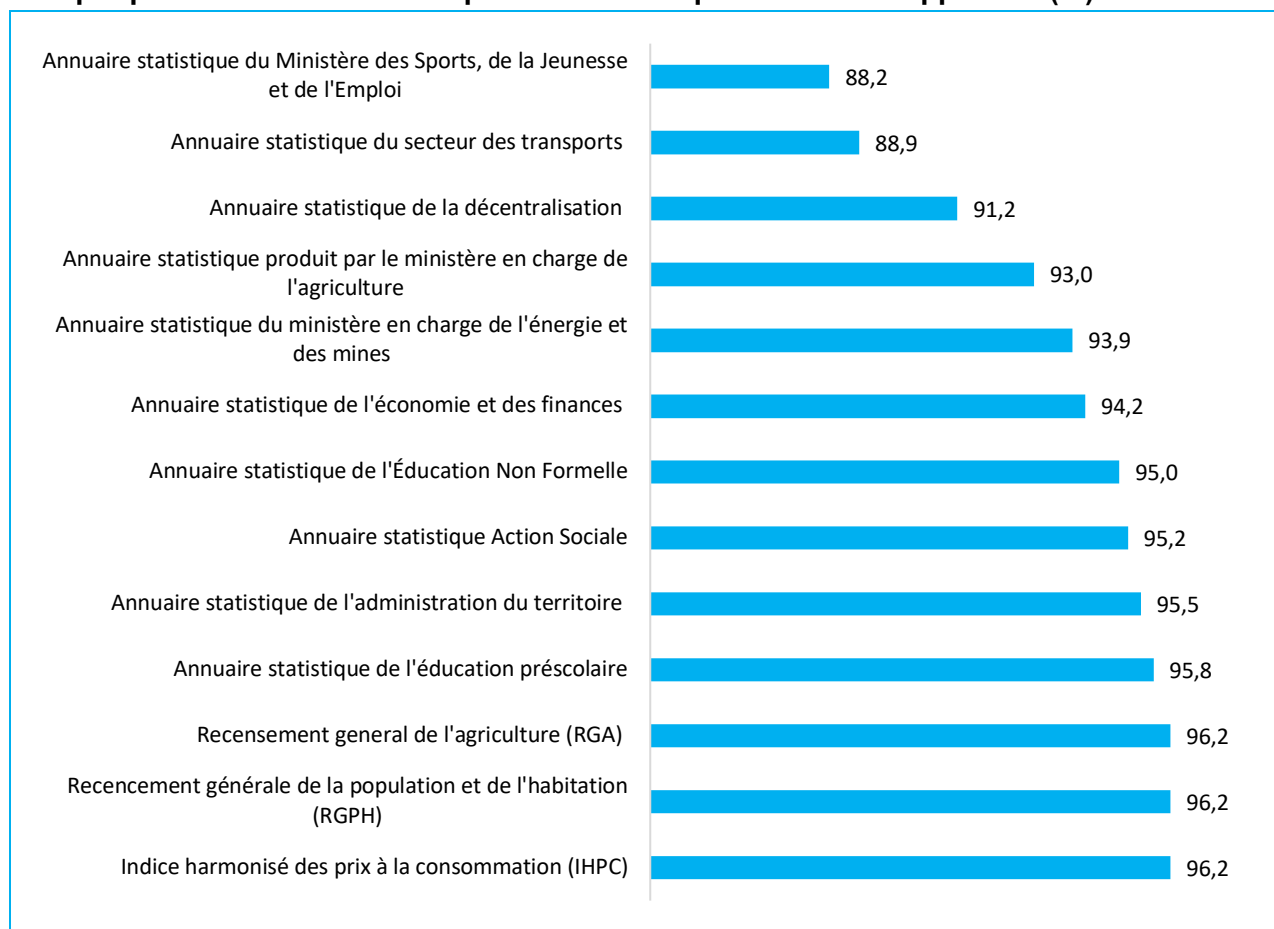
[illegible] (%)

Annuaire statistique du Ministère des Sports, de la Jeunesse et de l'Emploi 88,2

Annuaire statistique du secteur des transports 88,9

Annuaire statistique de la décentralisation 91,2

Annuaire statistique produit par le ministère en charge de l'agriculture 93,0

Annuaire statistique du ministère en charge de l'énergie et des mines 93,9

Annuaire statistique de l'économie et des finances 94,2

Annuaire statistique de l'Éducation Non Formelle 95,0

Annuaire statistique Action Sociale 95,2

Annuaire statistique de l'administration du territoire 95,5

Annuaire statistique de l'éducation préscolaire 95,8

Recensement general de l'agriculture (RGA) 96,2

Recencement générale de la population et de l'habitation (RGPH) 96,2

Indice harmonisé des prix à la consommation (IHPC) 96,2